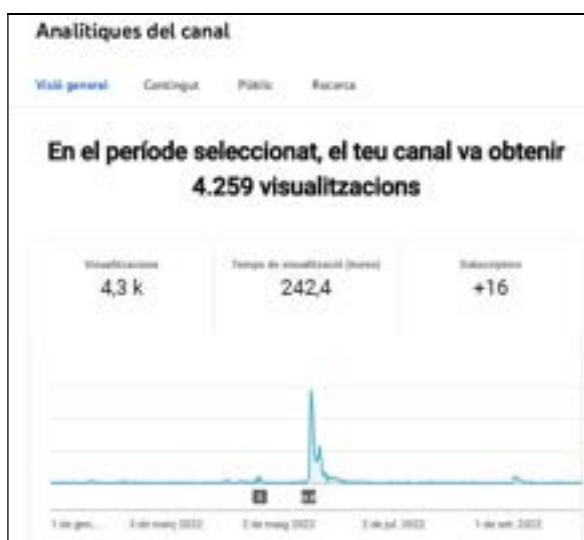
Analítiques del canal

Visió general Contingut Públic Recerca

En el període seleccionat, el teu canal va obtenir 4.259 visualitzacions

Visualitzacions
4,3 k

Temps de visualització (hores)
242,4

Subscriptors
+16

1 de gen. 3 de març 2022 2 de maig 2022 3 de jul. 2022 1 de set. 2022